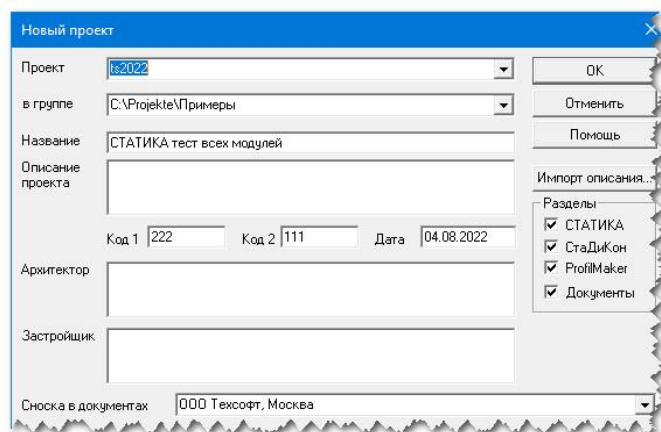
Новый проект

Проект ts2022

в группе C:\Projekte\Примеры

Название СТАТИКА тест всех модулей

Описание проекта

Код 1 222 Код 2 111 Дата 04.08.2022

Архитектор

Застройщик

Сноска в документах ООО Техсофт, Москва

OK

Отменить

Помощь

Импорт описания...

Разделы
☑ СТАТИКА
☑ СтаДиКон
☑ ProfilMaker
☑ Документы